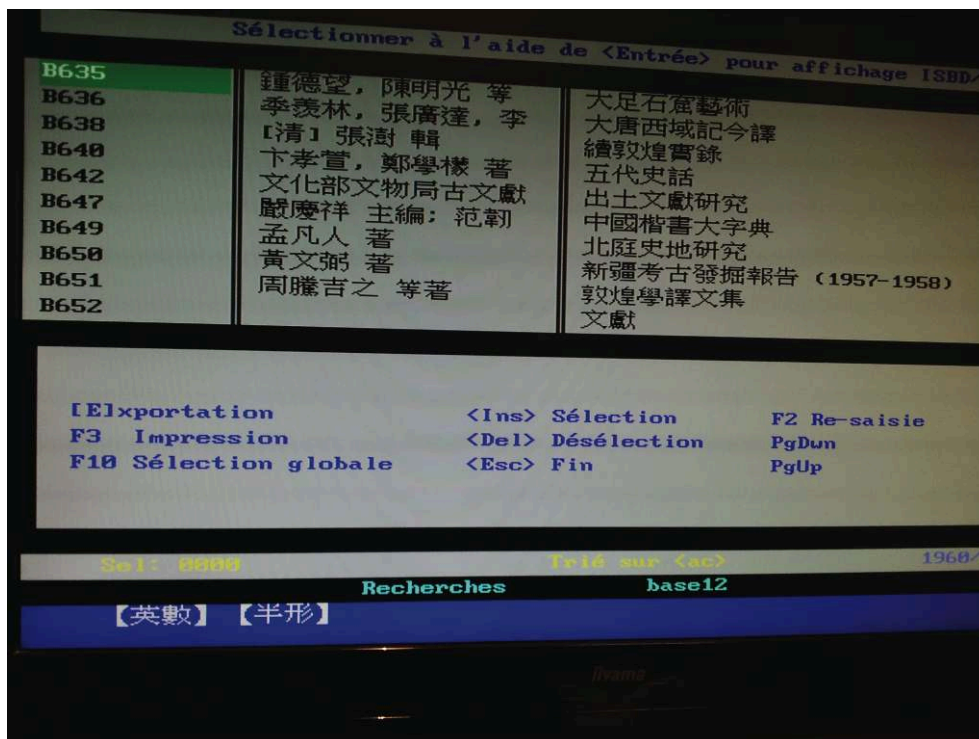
Sélectionner à l'aide de <Entrée> pour affichage ISBD

| | | |
|---|---|---|
| B635 | 鍾德望，陳明光 等 | 大足石窟藝術 |
| B636 | 季羨林，張廣達，李 | 大唐西域記今譯 |
| B638 | 【清】張澍 輯 | 續敦煌實錄 |
| B640 | 卞孝萱，鄭學檬 著 | 五代史話 |
| B642 | 文化部文物局古文獻 | 出土文獻研究 |
| B647 | 嚴慶祥 主編：范韌 | 中國楷書大字典 |
| B649 | 孟凡人 著 | 北庭史地研究 |
| B650 | 黃文弼 著 | 新疆考古發掘報告 (1957-1958) |
| B651 | 周騰吉之 等著 | 敦煌學譯文集 |
| B652 | | 文獻 |

[E]xportation <Ins> Sélection F2 Re-saisie
F3 Impression <Del> Désélection PgDwn
F10 Sélection globale <Esc> Fin PgUp

Sel: 0000 Trié sur <ac> 1960

Recherches base12

【英數】【半形】

iiyama